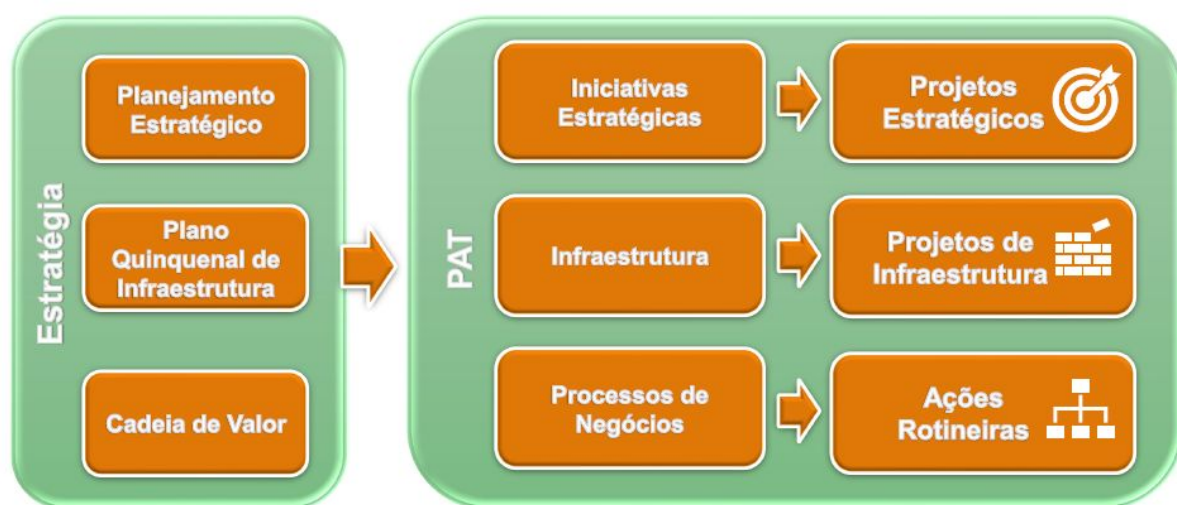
Estratégia

Planejamento Estratégico

Plano Quinquenal de Infraestrutura

Cadeia de Valor

PAT

Iniciativas Estratégicas

Projetos Estratégicos

Infraestrutura

Projetos de Infraestrutura

Processos de Negócios

Ações Rotineiras